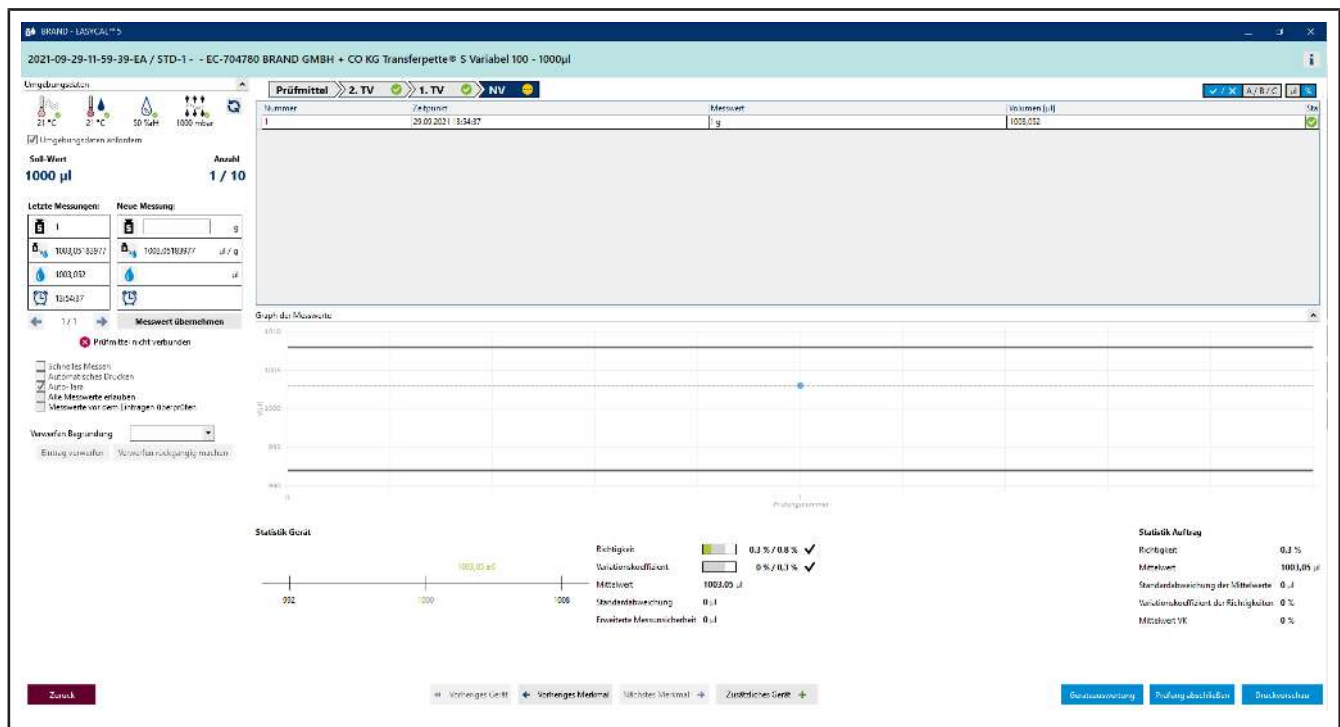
BRAND - EASYCAL™ 5

2021-09-29-11-59-39-EA / STD-1 - - EC-704780 BRAND GMBH + CO KG Transferpette® S Variabel 100 - 1000µl

Umgebungsdaten

21 °C 21 °C 50 %rH 1000 mbar

Umgebungsdaten anfordern

Soll-Wert
1000 µl

Anzahl
1 / 10

Letzte Messungen: Neue Messung:

1 | g
1003,05183977 | 1003,05183977 µl / g
1003,052 | µl
13:54:37 |

1/1 Messwert übernehmen

Prüfmittel nicht verbunden

Schnelles Messen
Automatisches Drucken
Auto-Tara
Alle Messwerte erlauben
Messwerte vor dem Eintragen überprüfen

Verwerfen Begründung

Eintrag verwerfen Verwerfen rückgängig machen

Prüfmittel 2. TV 1. TV NV

✓/✗ A/B/C µl %

| Nummer | Zeitpunkt | Messwert | Volumen [µl] | Sta |
|---|---|---|---|---|
| 1 | 29.09.2021 13:54:37 | 1 g | 1003,052 | |

Graph der Messwerte

1010
1005
1000
995
990
0
Prüfungsnummer

Statistik Gerät

1003,05 µl
992 1000 1008

Richtigkeit 0,3 % / 0,8 % ✓
Variationskoeffizient 0 % / 0,3 % ✓
Mittelwert 1003,05 µl
Standardabweichung 0 µl
Erweiterte Messunsicherheit 0 µl

Statistik Auftrag

Richtigkeit 0,3 %
Mittelwert 1003,05 µl
Standardabweichung der Mittelwerte 0 µl
Variationskoeffizient der Richtigkeiten 0 %
Mittelwert VK 0 %

Zurück

Vorheriges Gerät Vorheriges Merkmal Nächstes Merkmal Zusätzliches Gerät

Geräteauswertung Prüfung abschließen Druckvorschau